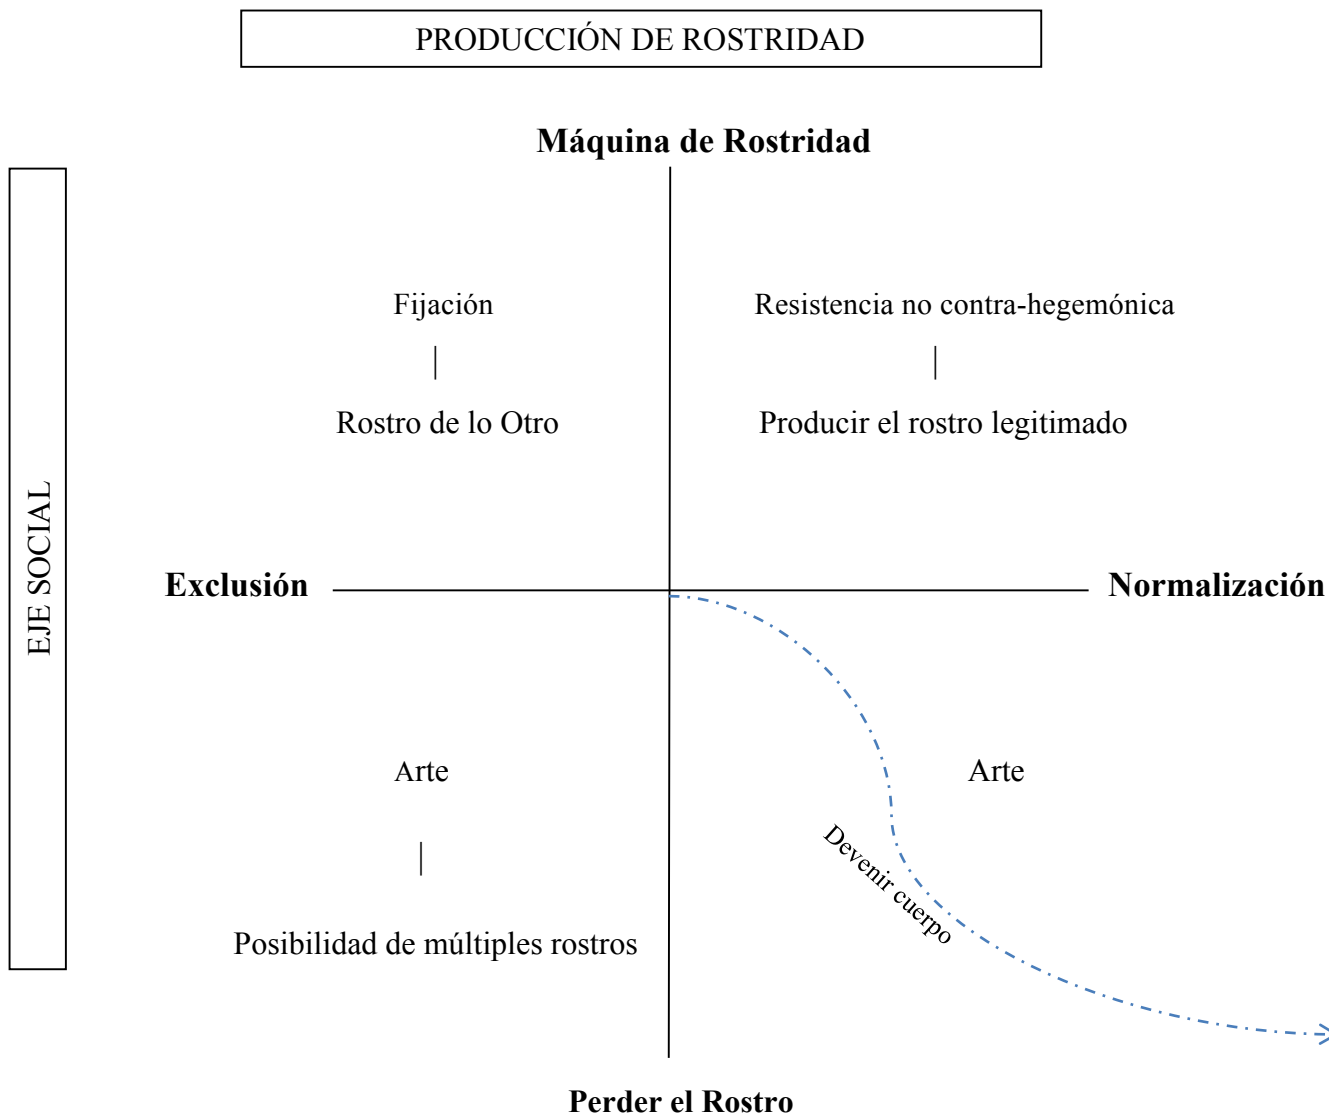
PRODUCCIÓN DE ROSTRIDAD

EJE SOCIAL

Máquina de Rostridad

Fijación

|

Rostro de lo Otro

Resistencia no contra-hegemónica

|

Producir el rostro legitimado

Exclusión

Normalización

Arte

|

Posibilidad de múltiples rostros

Arte

Devenir cuerpo

Perder el Rostro